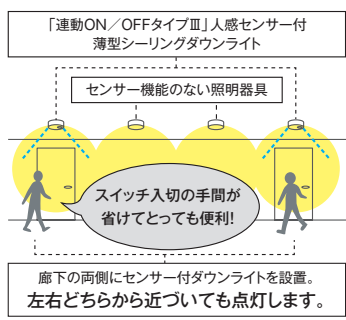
「連動ON／OFFタイプⅢ」人感センサー付
薄型シーリングダウンライト

センサー機能のない照明器具

スイッチ入切の手間が
省けてとっても便利!

廊下の両側にセンサー付ダウンライトを設置。
左右どちらから近づいても点灯します。